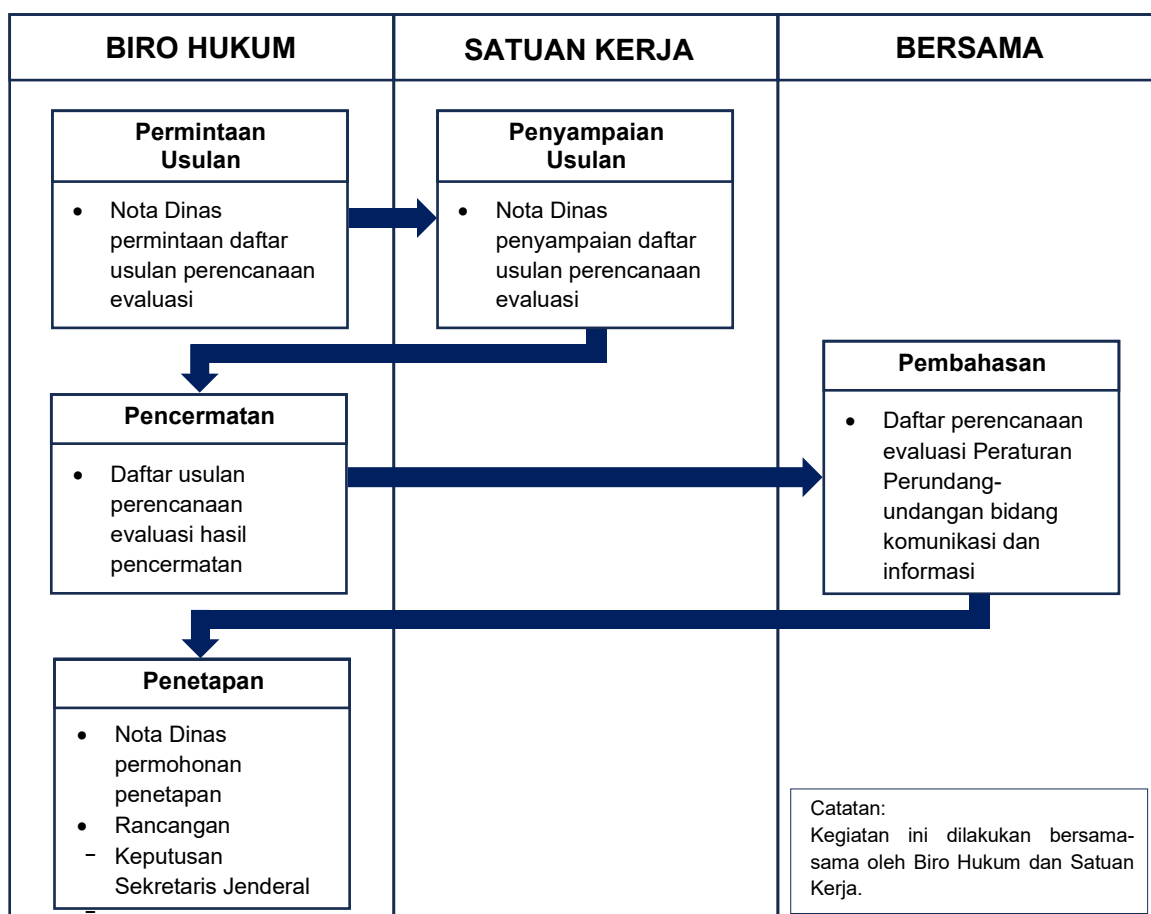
| BIRO HUKUM | SATUAN KERJA | BERSAMA |
|---|---|---|

**Permintaan Usulan**

- Nota Dinas permintaan daftar usulan perencanaan evaluasi

**Penyampaian Usulan**

- Nota Dinas penyampaian daftar usulan perencanaan evaluasi

**Pencermatan**

- Daftar usulan perencanaan evaluasi hasil pencermatan

**Pembahasan**

- Daftar perencanaan evaluasi Peraturan Perundang-undangan bidang komunikasi dan informasi

**Penetapan**

- Nota Dinas permohonan penetapan
- Rancangan
- Keputusan Sekretaris Jenderal

Catatan:
Kegiatan ini dilakukan bersama-sama oleh Biro Hukum dan Satuan Kerja.